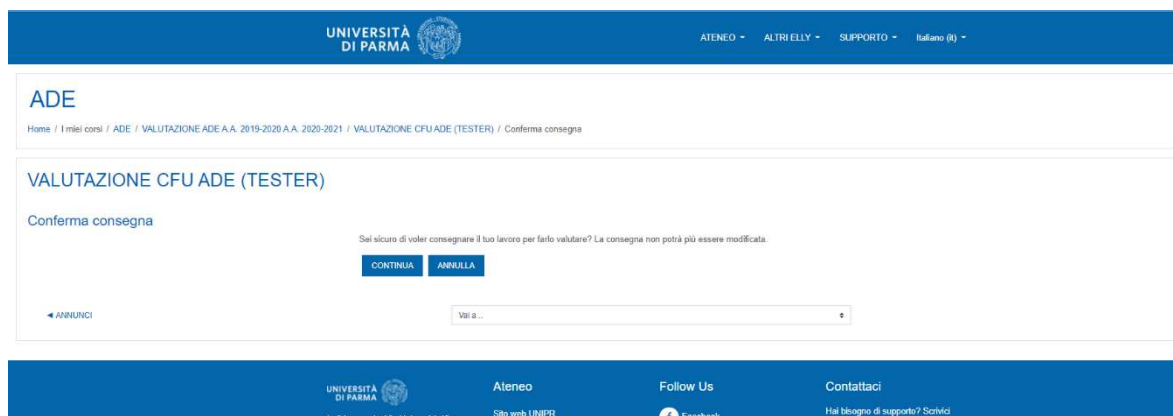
UNIVERSITÀ DI PARMA

ATENEO ▾ ALTRI ELLY ▾ SUPPORTO ▾ Italiano (it) ▾

ADE

Home / I miei corsi / ADE / VALUTAZIONE ADE A.A. 2019-2020 A.A. 2020-2021 / VALUTAZIONE CFU ADE (TESTER) / Conferma consegna

VALUTAZIONE CFU ADE (TESTER)

Conferma consegna

Sei sicuro di voler consegnare il tuo lavoro per farlo valutare? La consegna non potrà più essere modificata.

CONTINUA ANNULLA

◄ ANNUNCI

Vai a ...

UNIVERSITÀ DI PARMA

Ateneo

Sito web UNIPR

Follow Us

Facebook

Contattaci

Hai bisogno di supporto? Scrivici